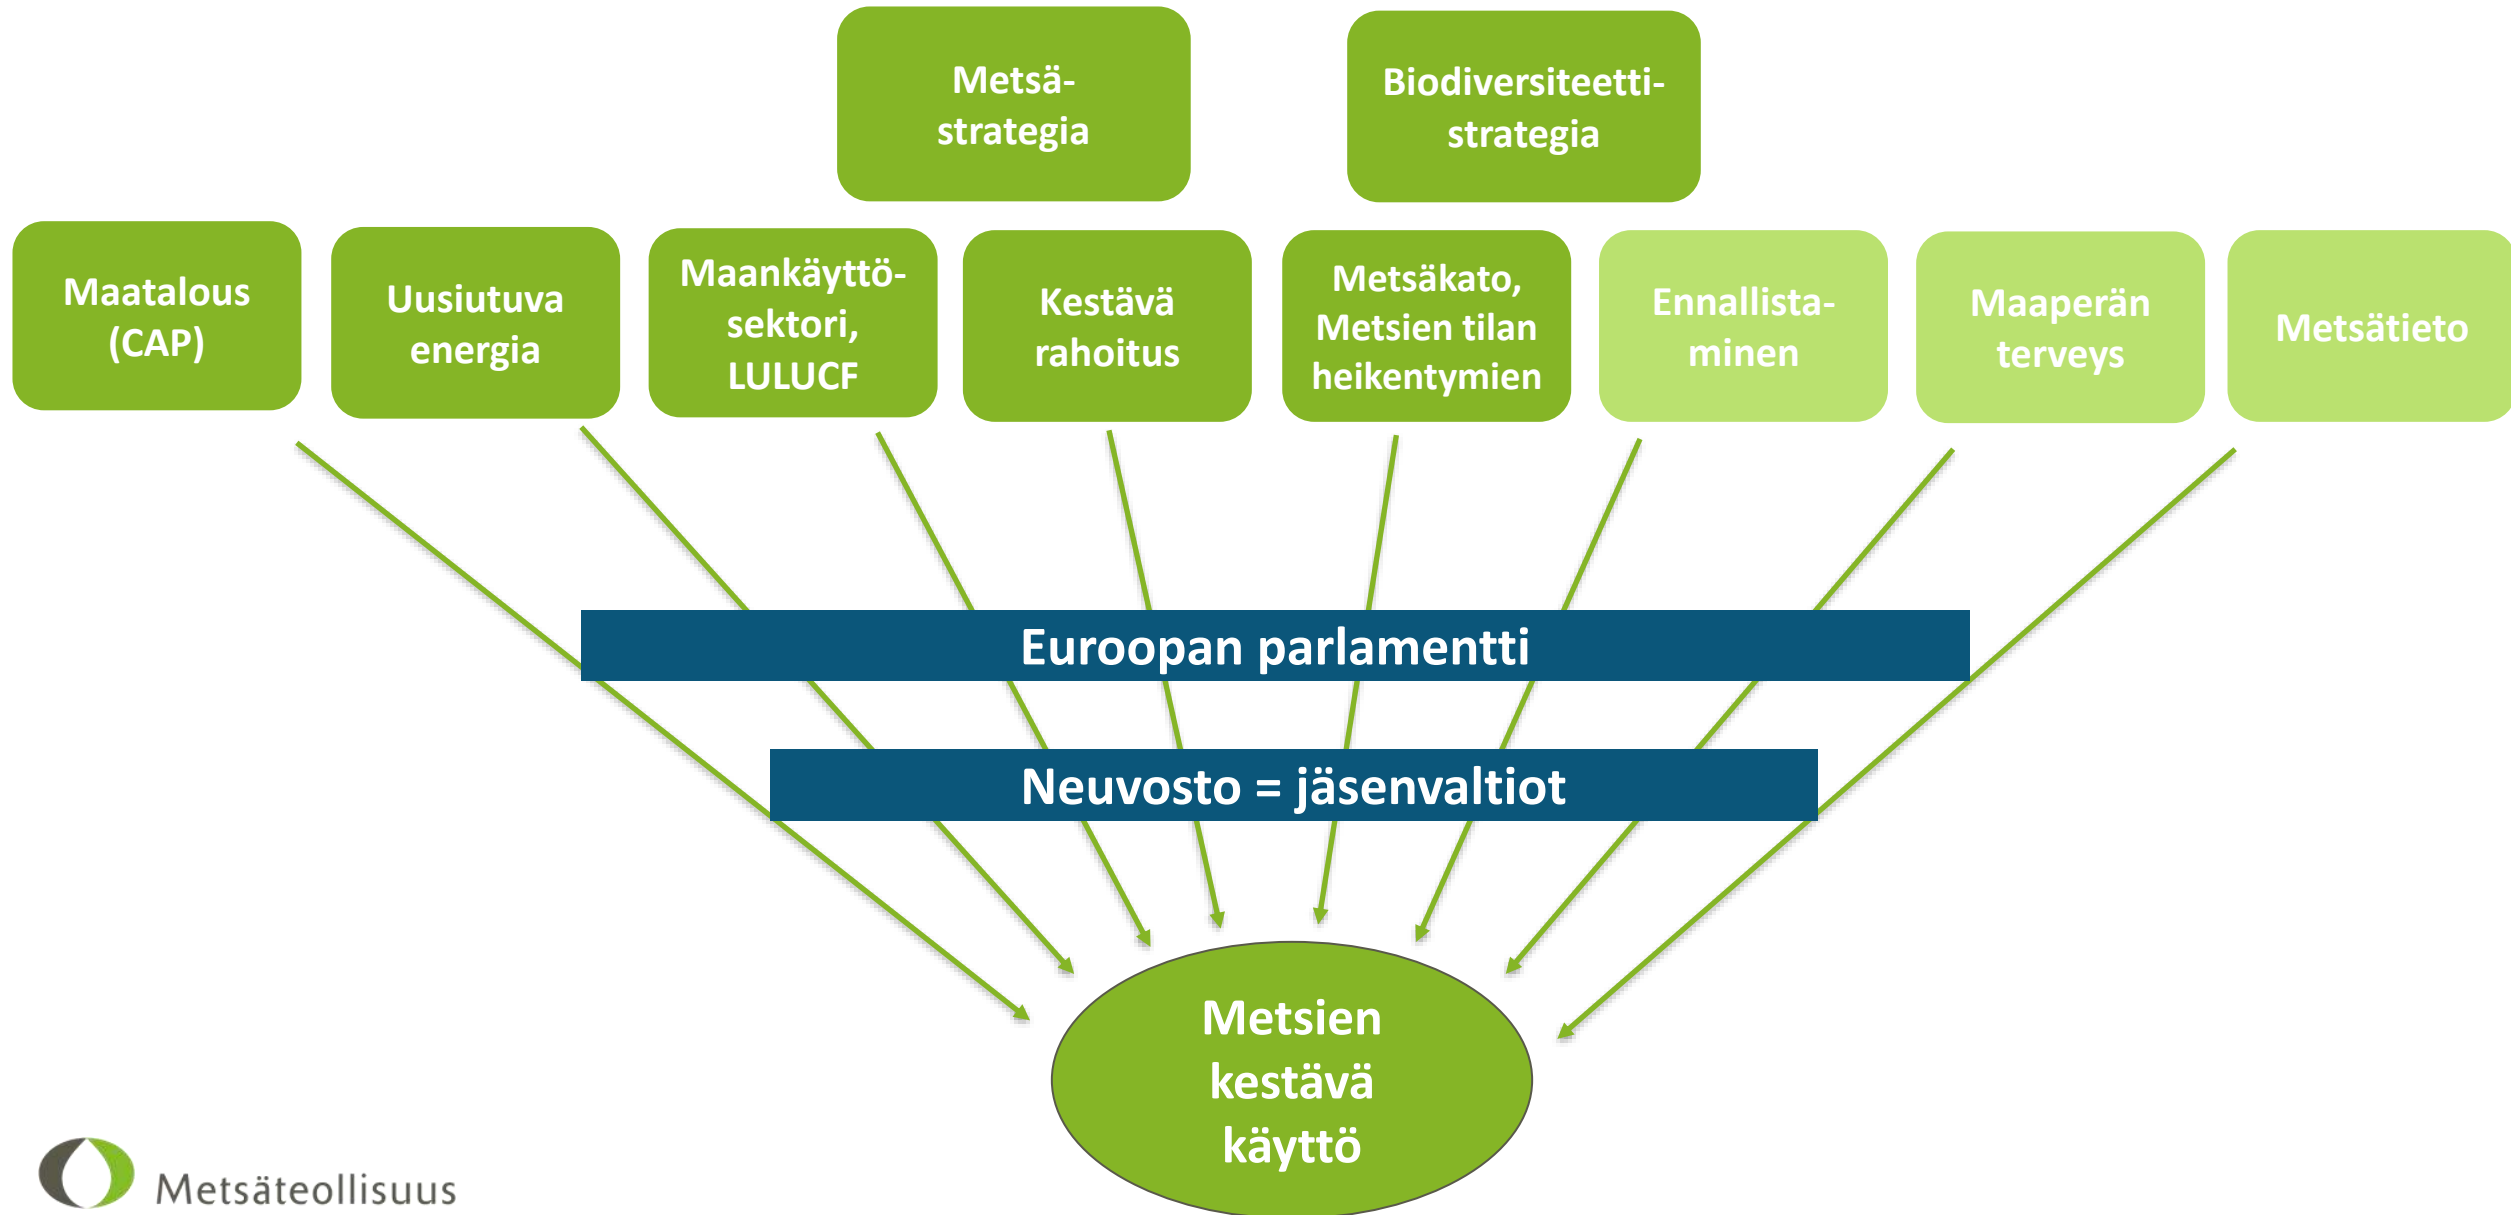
Metsästrategia

Biodiversiteettistrategia

Maatalous (CAP)

Uusiutuva energia

Maankäyttösektori, LULUCF

Kestävä rahoitus

Metsäkato, Metsien tilan heikentymien

Ennallistaminen

Maaperän terveys

Metsätieto

Euroopan parlamentti

Neuvosto = jäsenvaltiot

Metsien kestävä käyttö

Metsäteollisuus